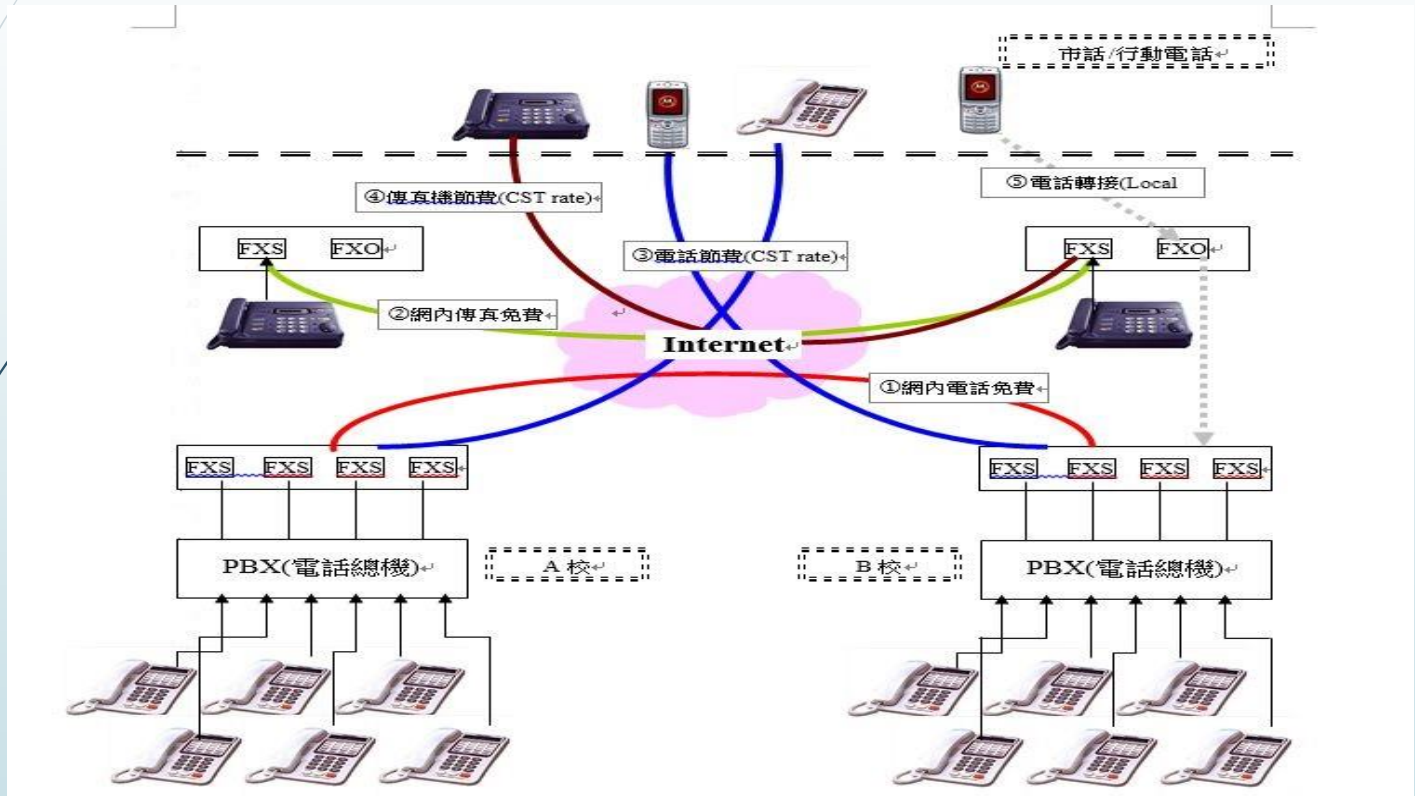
市話/行動電話

④傳真機節費(CST rate)

⑤電話轉接(Local

FXS FXO

③電話節費(CST rate)

FXS FXO

②網內傳真免費

Internet

①網內電話免費

FXS FXS FXS FXS

FXS FXS FXS FXS

PBX(電話總機)

A 校

B 校

PBX(電話總機)